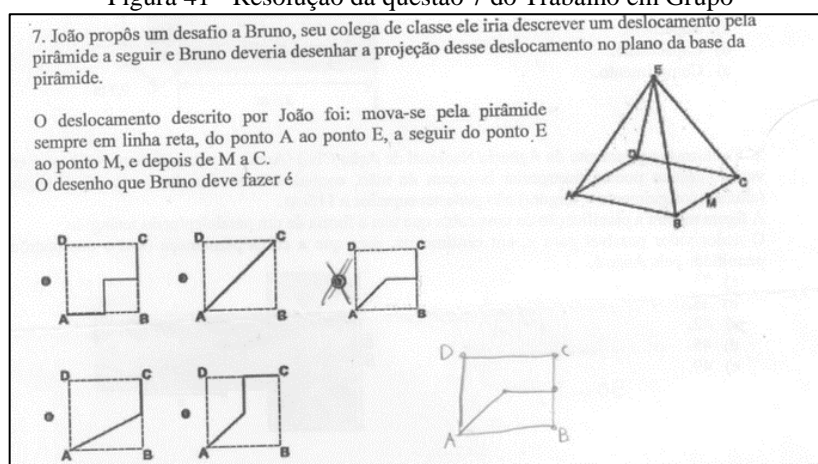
Figura 41 – Resolução da questão 7 do Trabalho em Grupo

7. João propôs um desafio a Bruno, seu colega de classe ele iria descrever um deslocamento pela pirâmide a seguir e Bruno deveria desenhar a projeção desse deslocamento no plano da base da pirâmide.

O deslocamento descrito por João foi: mova-se pela pirâmide sempre em linha reta, do ponto A ao ponto E, a seguir do ponto E ao ponto M, e depois de M a C.
O desenho que Bruno deve fazer é

E
D
C
A
B
M

D C
A B

D C
A B

D C
A B

D C
A B

D C
A B

D C
A B